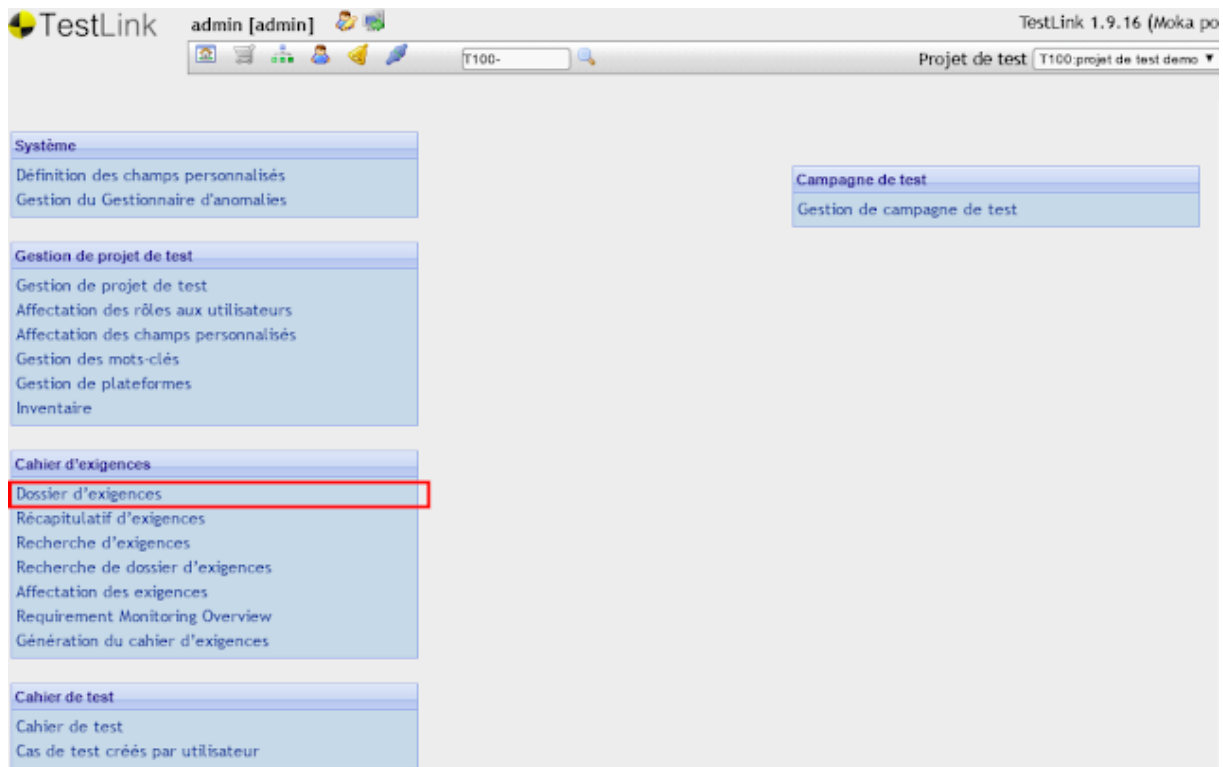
TestLink admin [admin]

TestLink 1.9.16 (Moka po

T100-

Projet de test T100:projet de test demo

Système
Définition des champs personnalisés
Gestion du Gestionnaire d'anomalies

Gestion de projet de test
Gestion de projet de test
Affectation des rôles aux utilisateurs
Affectation des champs personnalisés
Gestion des mots-clés
Gestion de plateformes
Inventaire

Cahier d'exigences
Dossier d'exigences
Récapitulatif d'exigences
Recherche d'exigences
Recherche de dossier d'exigences
Affectation des exigences
Requirement Monitoring Overview
Génération du cahier d'exigences

Cahier de test
Cahier de test
Cas de test créés par utilisateur

Campagne de test
Gestion de campagne de test